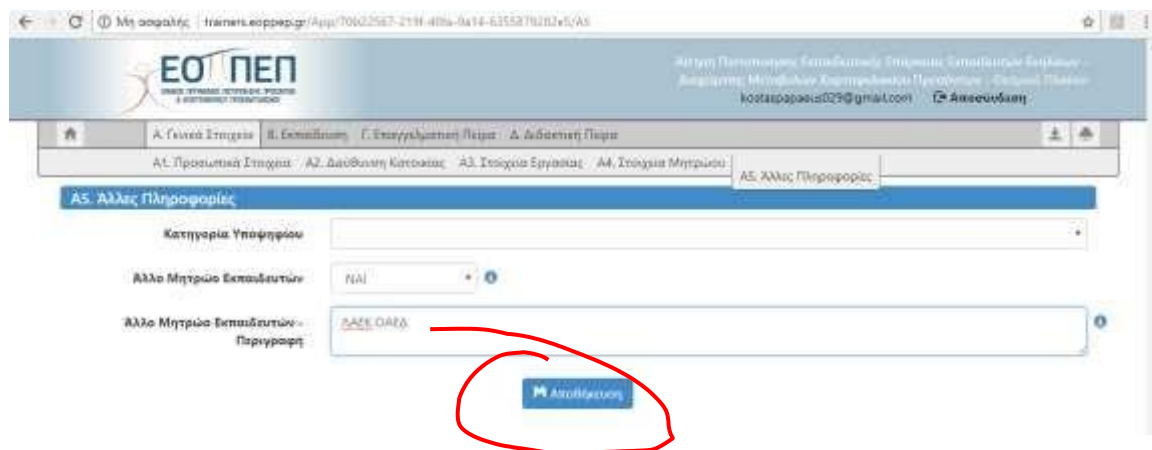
Μη ασφαλής | trainers.eoppep.gr/App/70602567-219f-4f0a-8a14-6355879202e5/A5

ΕΟΠΠΕΠ

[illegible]
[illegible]
kostaspapaeus029@gmail.com Αποσύνδεση

Α. Γενικά Στοιχεία | Β. Εκπαίδευση | Γ. Επαγγελματική Πείρα | Δ. Διδακτική Πείρα

Α1. Προσωπικά Στοιχεία | Α2. Διεύθυνση Κατοικίας | Α3. Στοιχεία Εργασίας | Α4. Στοιχεία Μητρώου | Α5. Άλλες Πληροφορίες

Α5. Άλλες Πληροφορίες

Κατηγορία Υποψηφίου

Άλλο Μητρώο Εκπαιδευτών: ΝΑΙ

Άλλο Μητρώο Εκπαιδευτών - Περιγραφή: ΛΑΕΚ ΟΑΕΔ

Αποθήκευση